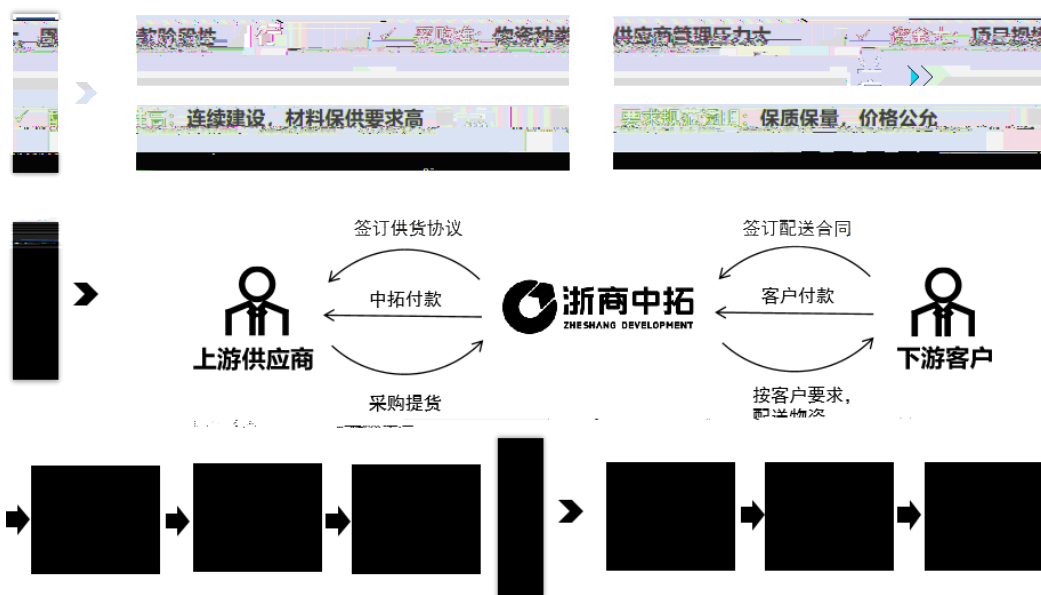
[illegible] 款阶梁性 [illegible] 采购难：货资种类 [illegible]

供应商管理压力大 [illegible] 资金 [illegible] 项目规模 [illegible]

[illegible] 连续建设，材料保供要求高

要求确保 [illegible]：保质保量，价格公允

签订供货协议

中拓付款

采购提货

上游供应商

浙商中拓

ZHESHANG DEVELOPMENT

签订配送合同

客户付款

按客户要求，配送物资

下游客户